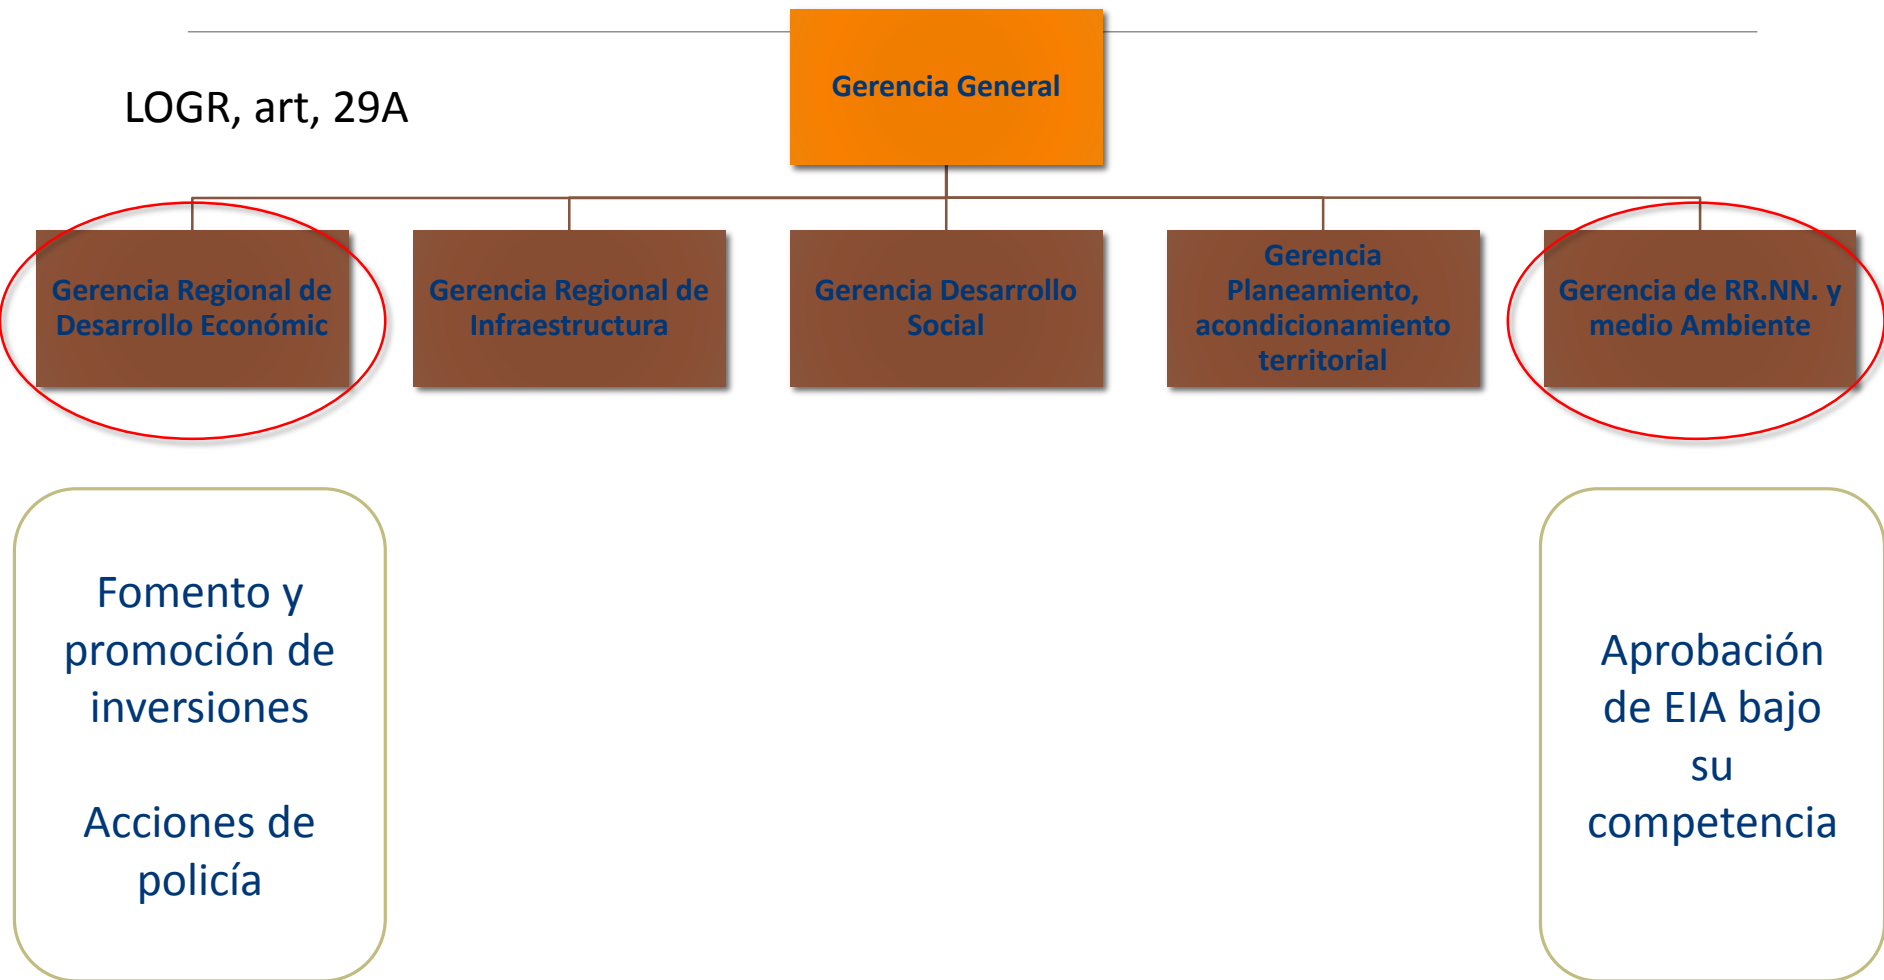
LOGR, art, 29A

Gerencia General

Gerencia Regional de Desarrollo Económic

Gerencia Regional de Infraestructura

Gerencia Desarrollo Social

Gerencia Planeamiento, acondicionamiento territorial

Gerencia de RR.NN. y medio Ambiente

Fomento y promoción de inversiones

Acciones de policía

Aprobación de EIA bajo su competencia